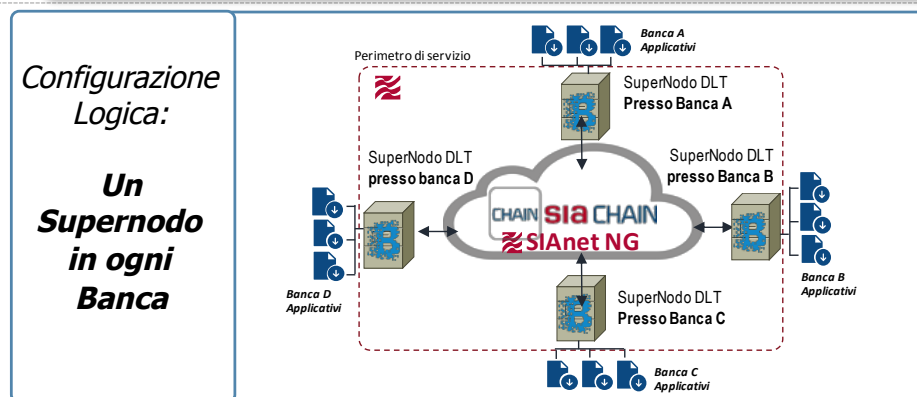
Configurazione Logica:

Un Supernodo in ogni Banca

Banca A Applicativi

Perimetro di servizio

SuperNodo DLT
Presso Banca A

SuperNodo DLT
presso banca D

SuperNodo DLT
presso Banca B

CHAIN sia CHAIN
SIAnet NG

Banca D Applicativi

Banca B Applicativi

SuperNodo DLT
Presso Banca C

Banca C Applicativi